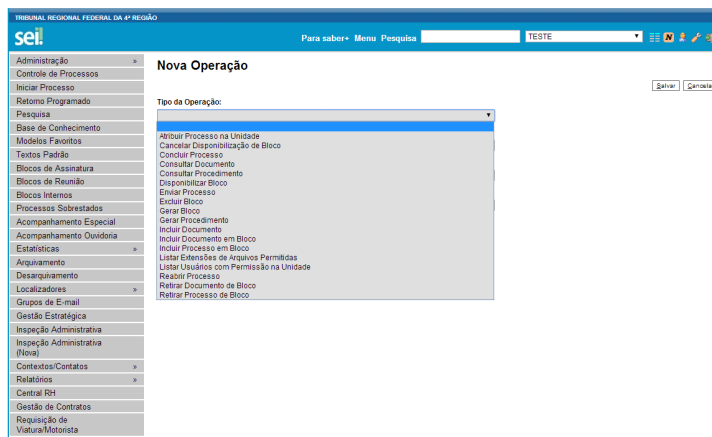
TRIBUNAL REGIONAL FEDERAL DA 4ª REGIÃO

sei!

Para saber+ Menu Pesquisa

TESTE

Administração »
Controle de Processos
Iniciar Processo
Retorno Programado
Pesquisa
Base de Conhecimento
Modelos Favoritos
Textos Padrão
Blocos de Assinatura
Blocos de Reunião
Blocos Internos
Processos Sobrestados
Acompanhamento Especial
Acompanhamento Ouvidoria
Estatísticas »
Arquivamento
Desarquivamento
Localizadores »
Grupos de E-mail
Gestão Estratégica
Inspeção Administrativa
Inspeção Administrativa (Nova)
Contextos/Contatos »
Relatórios »
Central RH
Gestão de Contratos
Requisição de Viatura/Motorista

Nova Operação

Salvar Cancelar

Tipo da Operação:

Atribuir Processo na Unidade
Cancelar Disponibilização de Bloco
Concluir Processo
Consultar Documento
Consultar Procedimento
Disponibilizar Bloco
Enviar Processo
Excluir Bloco
Gerar Bloco
Gerar Procedimento
Incluir Documento
Incluir Documento em Bloco
Incluir Processo em Bloco
Listar Extensões de Arquivos Permitidas
Listar Usuários com Permissão na Unidade
Reabrir Processo
Retirar Documento de Bloco
Retirar Processo de Bloco